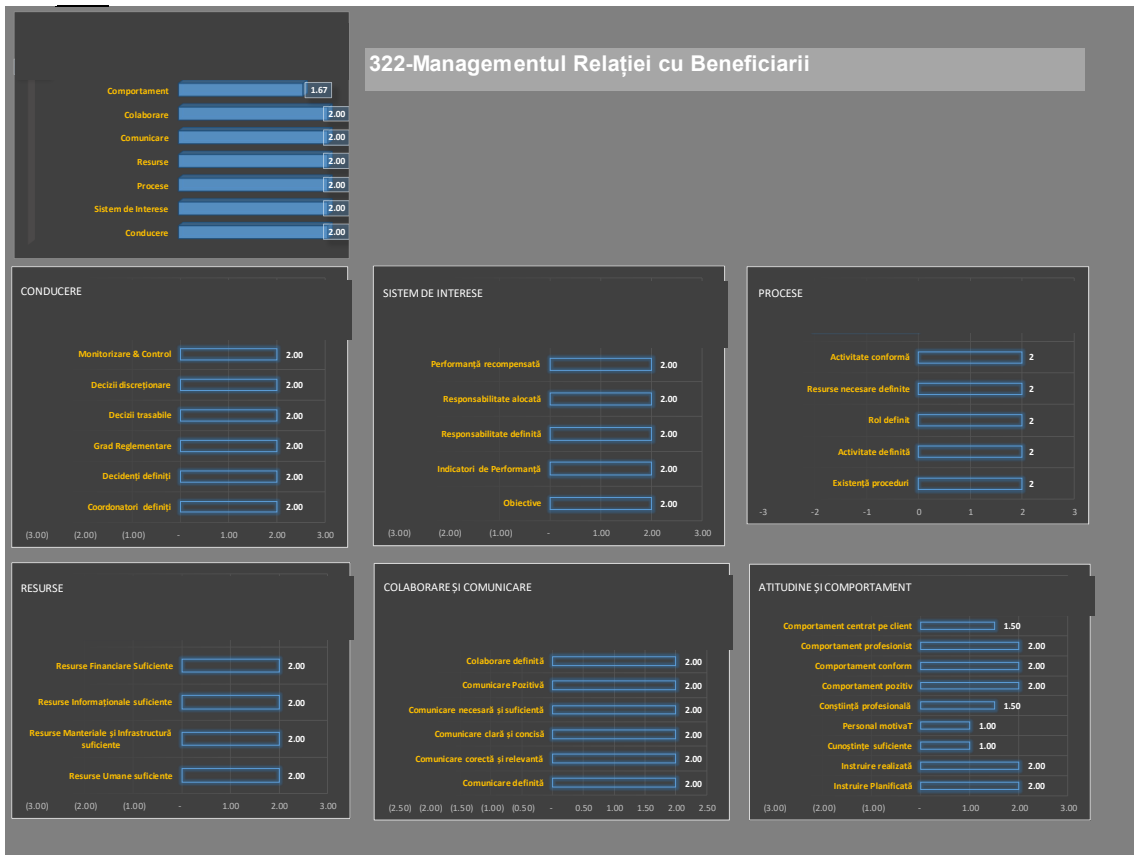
322-Managementul Relației cu Beneficiarii

Comportament 1.67
Colaborare 2.00
Comunicare 2.00
Resurse 2.00
Procese 2.00
Sistem de Interese 2.00
Conducere 2.00

CONDUCERE

Monitorizare & Control 2.00
Decizii discreționare 2.00
Decizii trasabile 2.00
Grad Reglementare 2.00
Decidenți definiți 2.00
Coordonatori definiți 2.00

(3.00) (2.00) (1.00) - 1.00 2.00 3.00

SISTEM DE INTERESE

Performanță recompensată 2.00
Responsabilitate alocată 2.00
Responsabilitate definită 2.00
Indicatori de Performanță 2.00
Obiective 2.00

(3.00) (2.00) (1.00) - 1.00 2.00 3.00

PROCESE

Activitate conformă 2
Resurse necesare definite 2
Rol definit 2
Activitate definită 2
Existență proceduri 2

-3 -2 -1 0 1 2 3

RESURSE

Resurse Financiare Suficiente 2.00
Resurse Informaționale suficiente 2.00
Resurse Manteriale și Infrastructură suficiente 2.00
Resurse Umane suficiente 2.00

(3.00) (2.00) (1.00) - 1.00 2.00 3.00

COLABORARE ȘI COMUNICARE

Colaborare definită 2.00
Comunicare Pozitivă 2.00
Comunicare necesară și suficientă 2.00
Comunicare clară și concisă 2.00
Comunicare corectă și relevantă 2.00
Comunicare definită 2.00

(2.50) (2.00) (1.50) (1.00) (0.50) - 0.50 1.00 1.50 2.00 2.50

ATITUDINE ȘI COMPORTAMENT

Comportament centrat pe client 1.50
Comportament profesionist 2.00
Comportament conform 2.00
Comportament pozitiv 2.00
Conștiință profesională 1.50
Personal motivaT 1.00
Cunoștințe suficiente 1.00
Instruire realizată 2.00
Instruire Planificată 2.00

(3.00) (2.00) (1.00) - 1.00 2.00 3.00